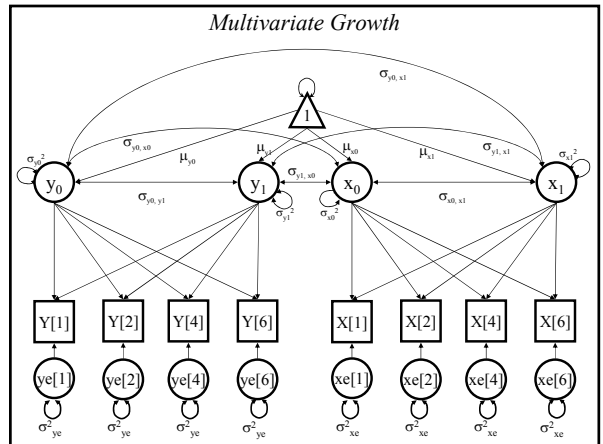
Multivariate Growth

$\sigma_{y0,\,x1}$

1

$\sigma_{y0}^2$

$\sigma_{y0,\,x0}$

$\mu_{y0}$

$\mu_{y1}$

$\mu_{x0}$

$\mu_{x1}$

$\sigma_{y1,\,x1}$

$\sigma_{x1}^2$

$y_0$

$\sigma_{y1,\,x0}$

$y_1$

$x_0$

$x_1$

$\sigma_{y0,\,y1}$

$\sigma_{y1}^2$

$\sigma_{x0}^2$

$\sigma_{x0,\,x1}$

Y[1]

Y[2]

Y[4]

Y[6]

X[1]

X[2]

X[4]

X[6]

ye[1]

ye[2]

ye[4]

ye[6]

xe[1]

xe[2]

xe[4]

xe[6]

$\sigma^2_{ye}$

$\sigma^2_{ye}$

$\sigma^2_{ye}$

$\sigma^2_{ye}$

$\sigma^2_{xe}$

$\sigma^2_{xe}$

$\sigma^2_{xe}$

$\sigma^2_{xe}$